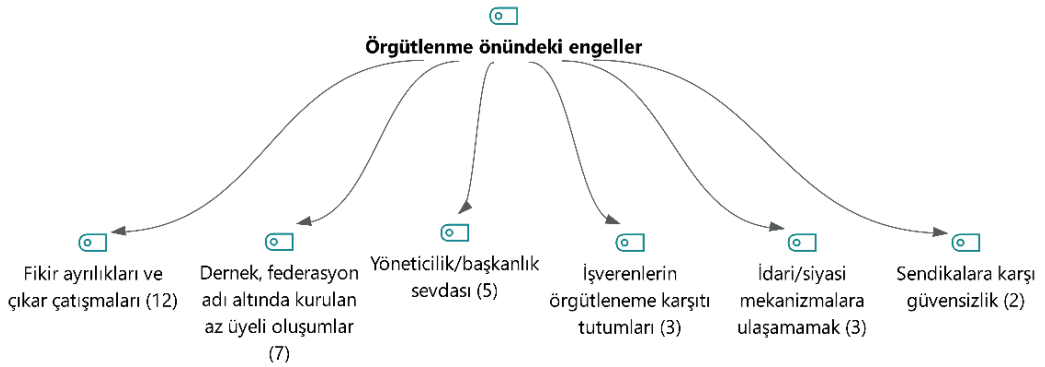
Örgütlenme önündeki engeller

Fikir ayrılıkları ve çıkar çatışmaları (12)

Dernek, federasyon adı altında kurulan az üyeli oluşumlar (7)

Yöneticilik/başkanlık sevdası (5)

İşverenlerin örgütleneme karşıtı tutumları (3)

İdari/siyasi mekanizmalara ulaşamamak (3)

Sendikalara karşı güvensizlik (2)